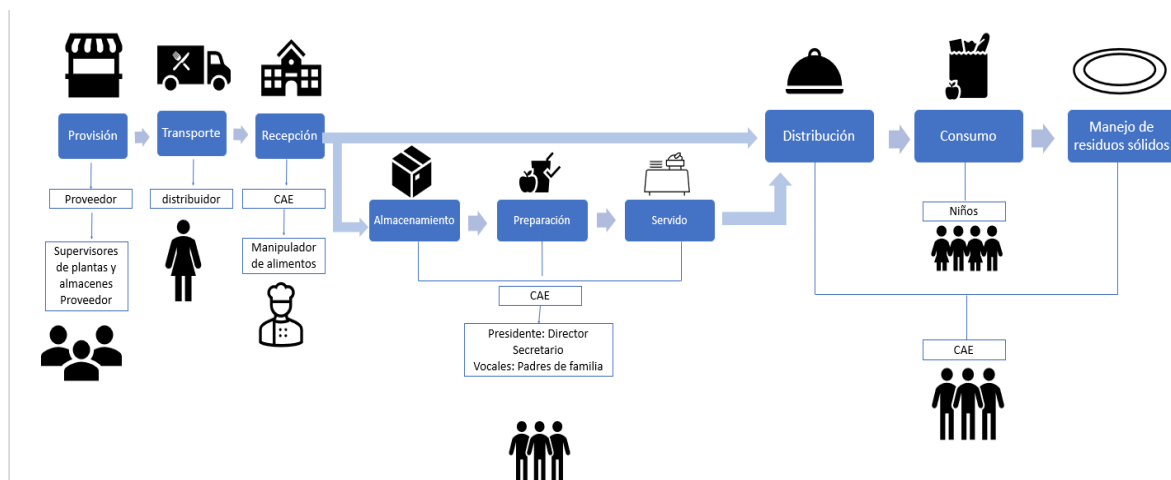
Provisión

Transporte

Recepción

Distribución

Consumo

Manejo de residuos sólidos

Proveedor

distribuidor

CAE

Supervisores de plantas y almacenes Proveedor

Manipulador de alimentos

Almacenamiento

Preparación

Servido

Niños

CAE

Presidente: Director
Secretario
Vocales: Padres de familia

CAE